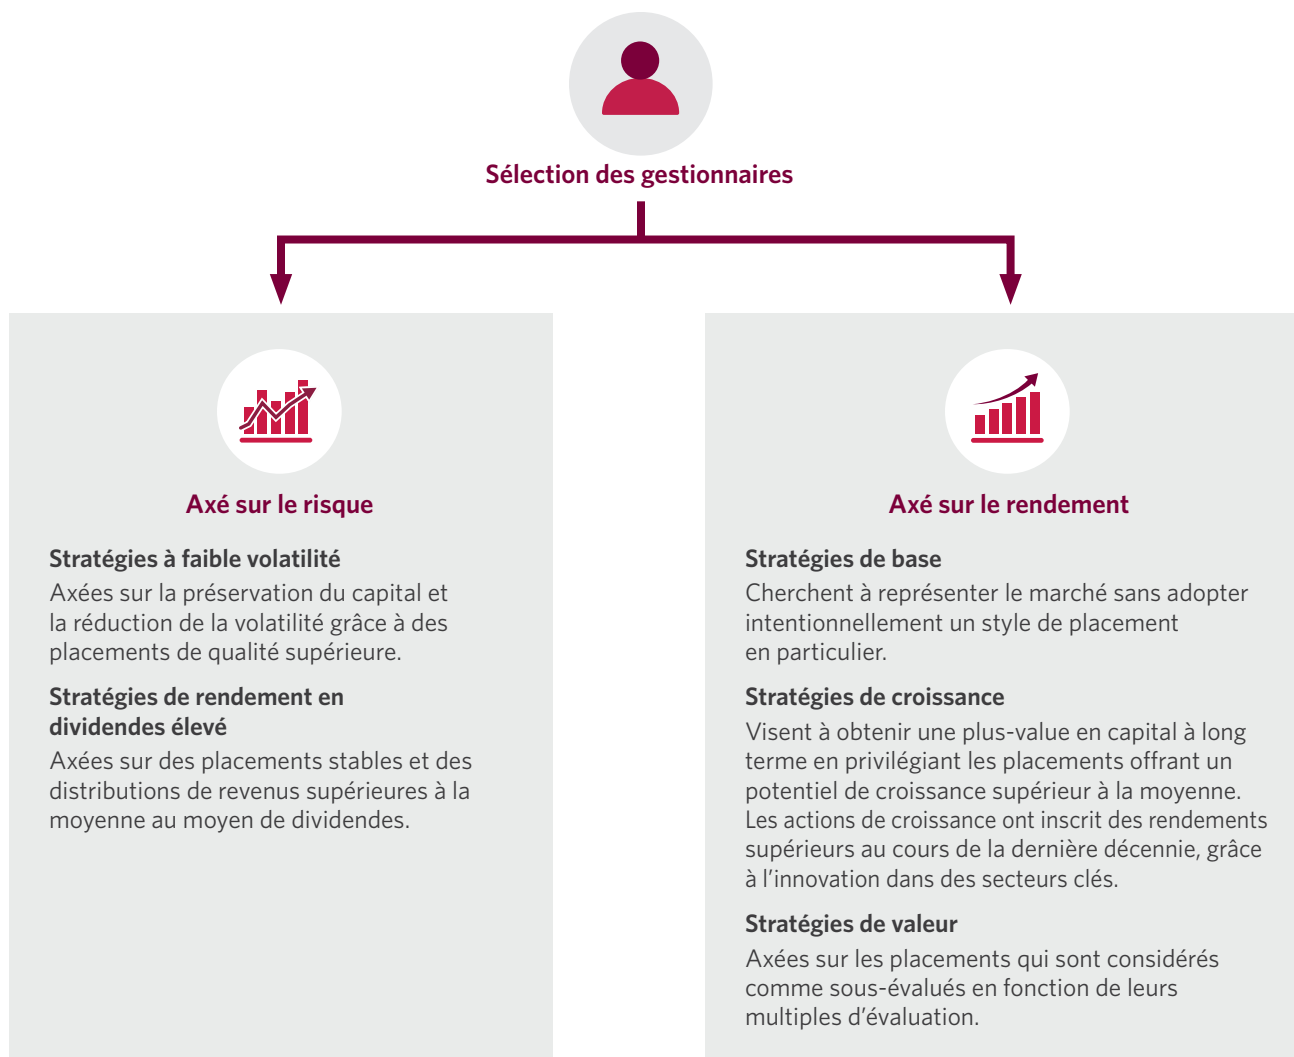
Sélection des gestionnaires

Axé sur le risque

Stratégies à faible volatilité
Axées sur la préservation du capital et la réduction de la volatilité grâce à des placements de qualité supérieure.

Stratégies de rendement en dividendes élevé
Axées sur des placements stables et des distributions de revenus supérieures à la moyenne au moyen de dividendes.

Axé sur le rendement

Stratégies de base
Cherchent à représenter le marché sans adopter intentionnellement un style de placement en particulier.

Stratégies de croissance
Visent à obtenir une plus-value en capital à long terme en privilégiant les placements offrant un potentiel de croissance supérieur à la moyenne. Les actions de croissance ont inscrit des rendements supérieurs au cours de la dernière décennie, grâce à l'innovation dans des secteurs clés.

Stratégies de valeur
Axées sur les placements qui sont considérés comme sous-évalués en fonction de leurs multiples d'évaluation.